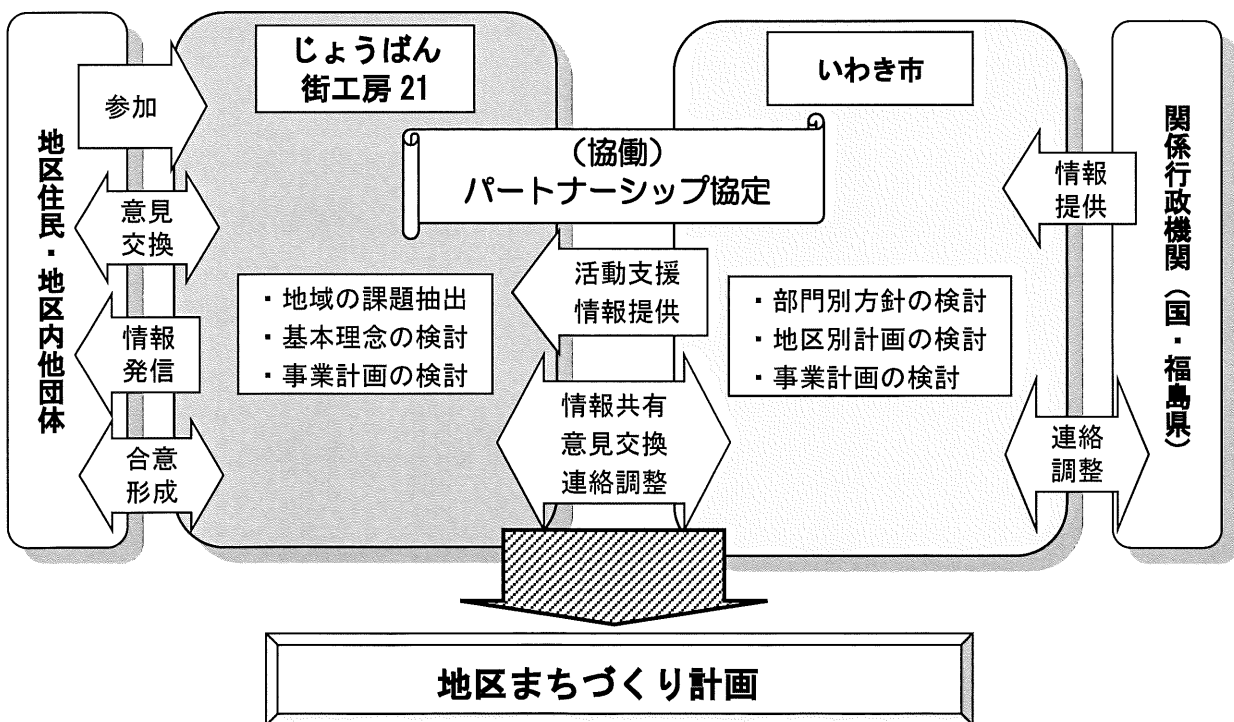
地区住民・地区内他団体

参加

意見交換

情報発信

合意形成

じょうばん街工房 21

・地域の課題抽出
・基本理念の検討
・事業計画の検討

（協働）
パートナーシップ協定

活動支援
情報提供

情報共有
意見交換
連絡調整

いわき市

・部門別方針の検討
・地区別計画の検討
・事業計画の検討

情報提供

連絡調整

関係行政機関（国・福島県）

地区まちづくり計画